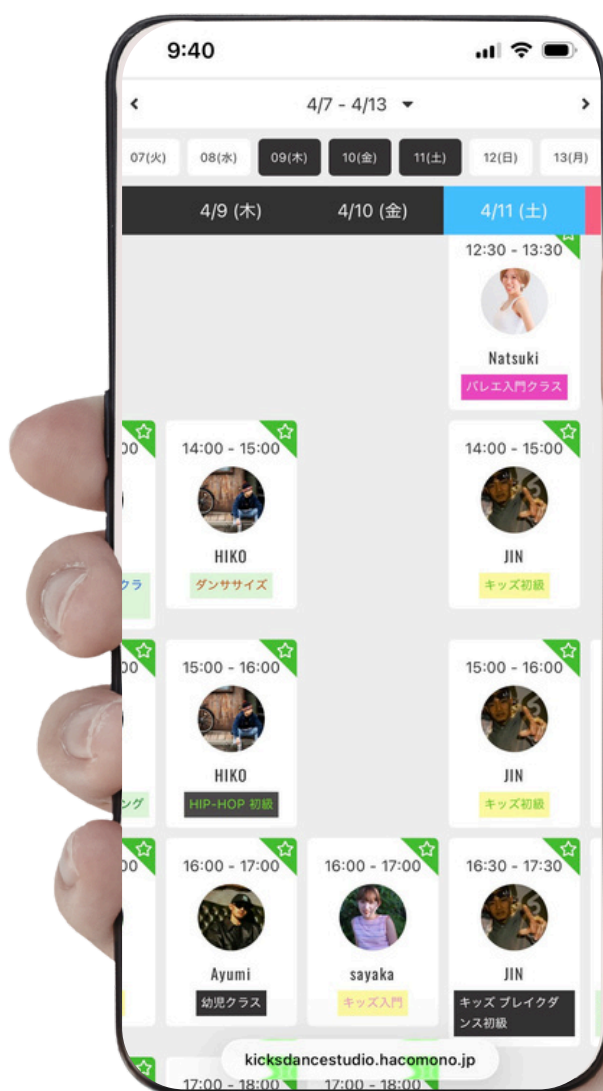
9:40

4/7 - 4/13

07(火) 08(水) 09(木) 10(金) 11(土) 12(日) 13(月)

4/9 (木) 4/10 (金) 4/11 (土)

12:30 - 13:30
Natsuki
バレエ入門クラス

:00
クラ

14:00 - 15:00
HIKO
ダンササイズ

14:00 - 15:00
JIN
キッズ初級

:00
ング

15:00 - 16:00
HIKO
HIP-HOP 初級

15:00 - 16:00
JIN
キッズ初級

16:00 - 17:00
Ayumi
幼児クラス

16:00 - 17:00
sayaka
キッズ入門

16:30 - 17:30
JIN
キッズ ブレイクダンス初級

17:00 - 18:00
17:00 - 18:00

kicksdancestudio.hacomono.jp